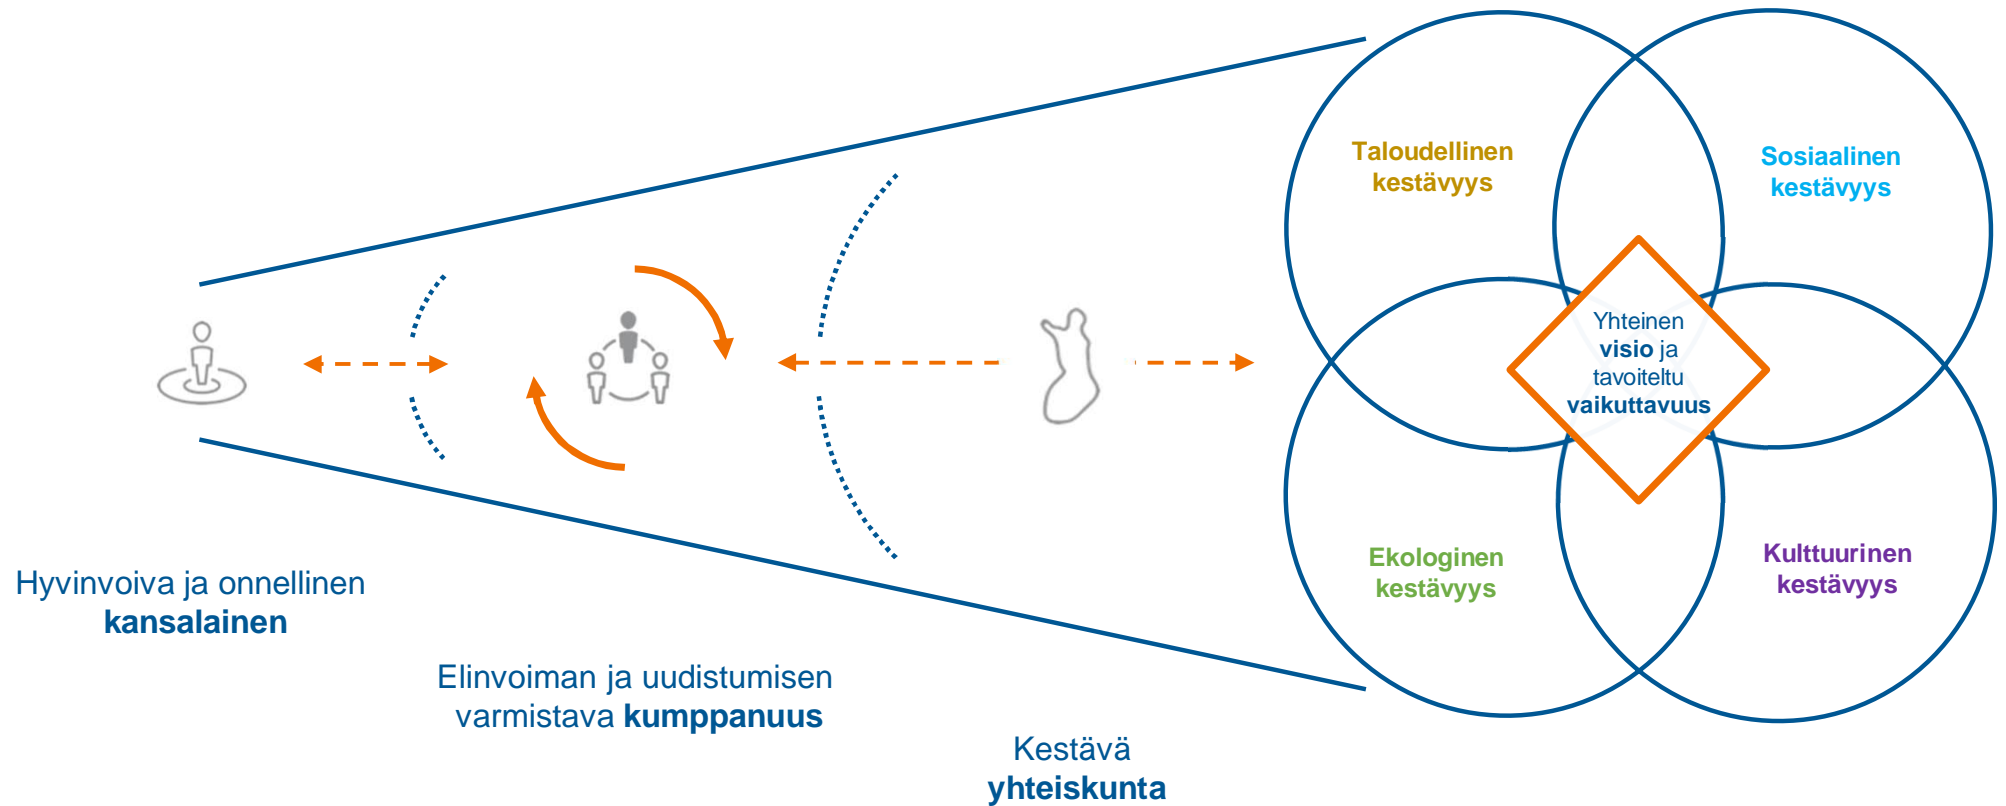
Taloudellinen kestävyys

Sosiaalinen kestävyys

Yhteinen visio ja tavoiteltu vaikuttavuus

Ekologinen kestävyys

Kulttuurinen kestävyys

Hyvinvoiva ja onnellinen kansalainen

Elinvoiman ja uudistumisen varmistava kumppanuus

Kestävä yhteiskunta